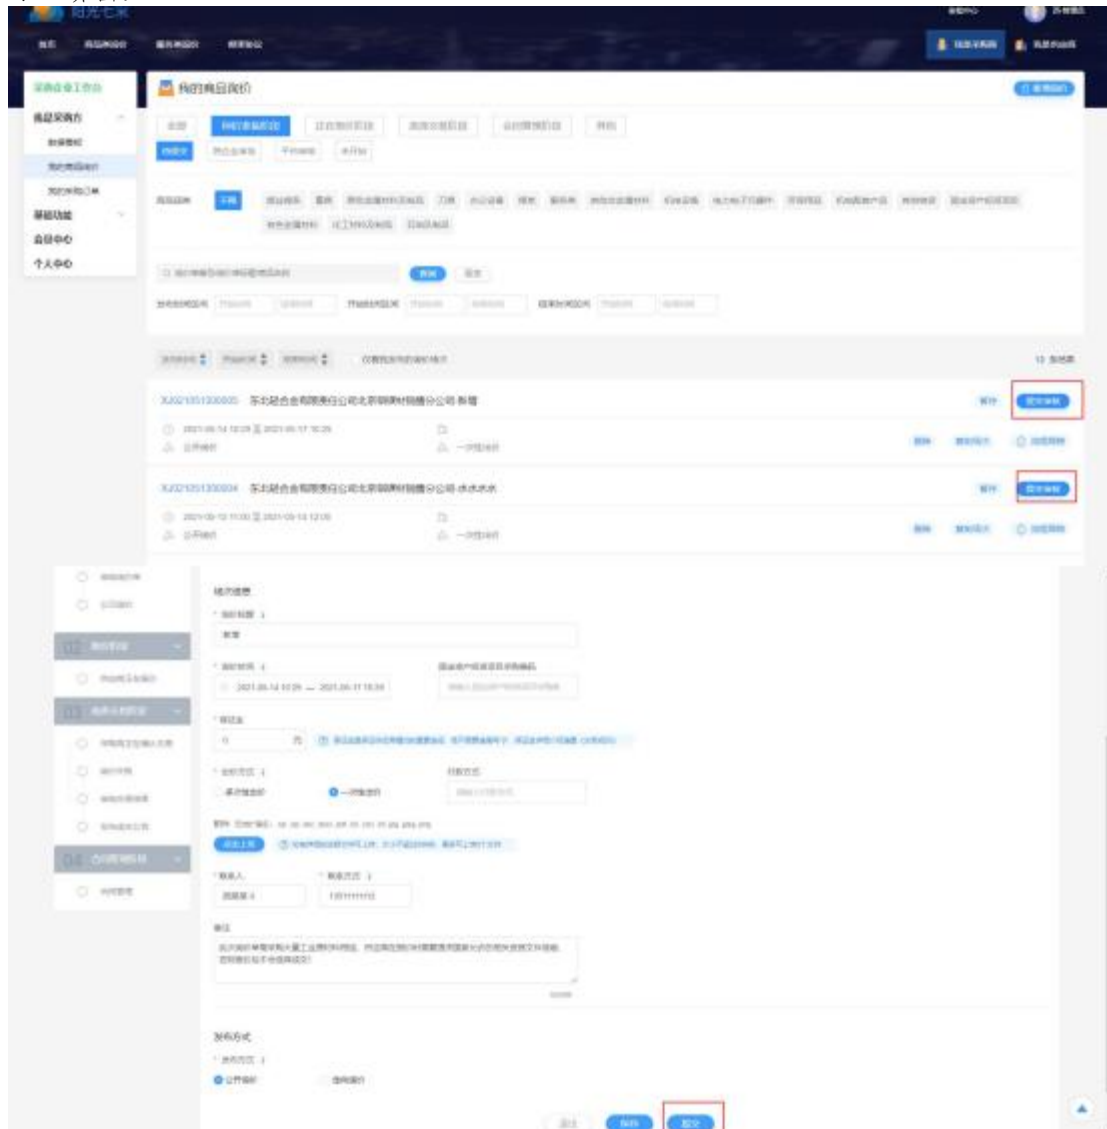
阳光七采

我的商品询价

采购商工作台

个人中心

XJ2021051300005 东北轻合金有限责任公司北京钢钢材销售分公司 账簿

XJ2021051300004 东北轻合金有限责任公司北京钢钢材销售分公司 水水水水

一次性询价

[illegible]

发布方式

公开询价

邀请询价

提交